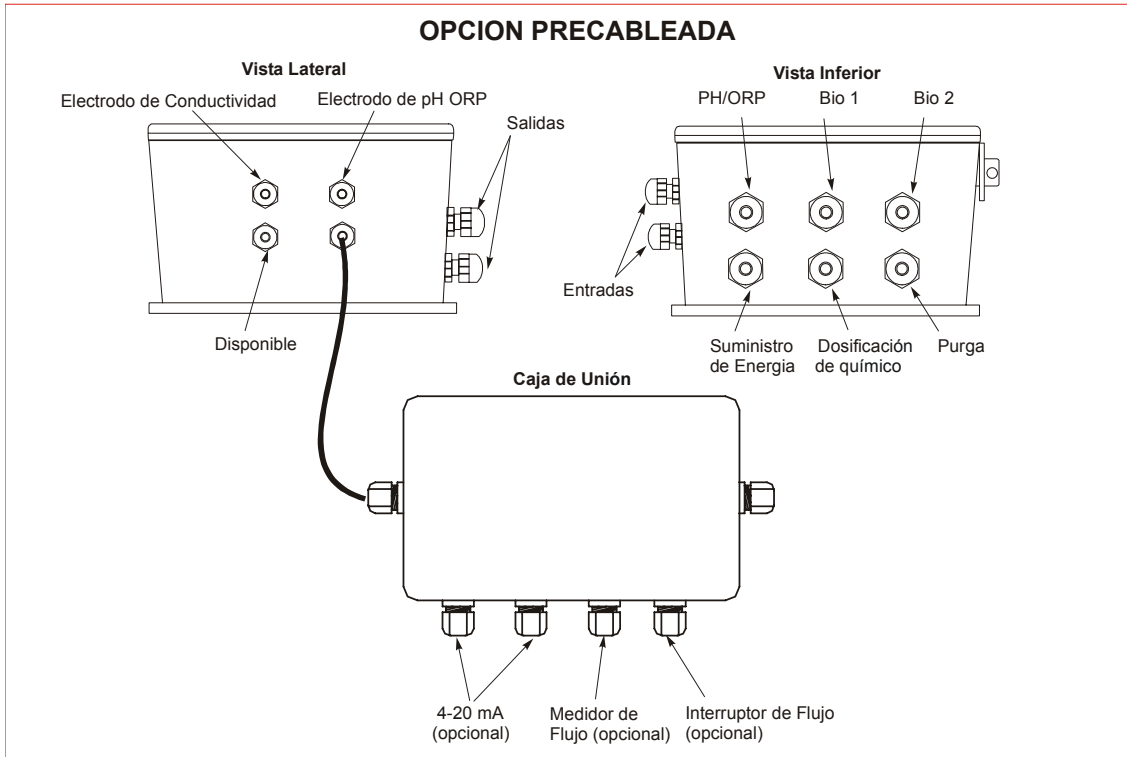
OPCION PRECABLEADA

Vista Lateral

Electrodo de Conductividad

Electrodo de pH ORP

Salidas

Disponible

Vista Inferior

PH/ORP

Bio 1

Bio 2

Entradas

Suministro de Energia

Dosificación de químico

Purga

Caja de Unión

4-20 mA (opcional)

Medidor de Flujo (opcional)

Interruptor de Flujo (opcional)